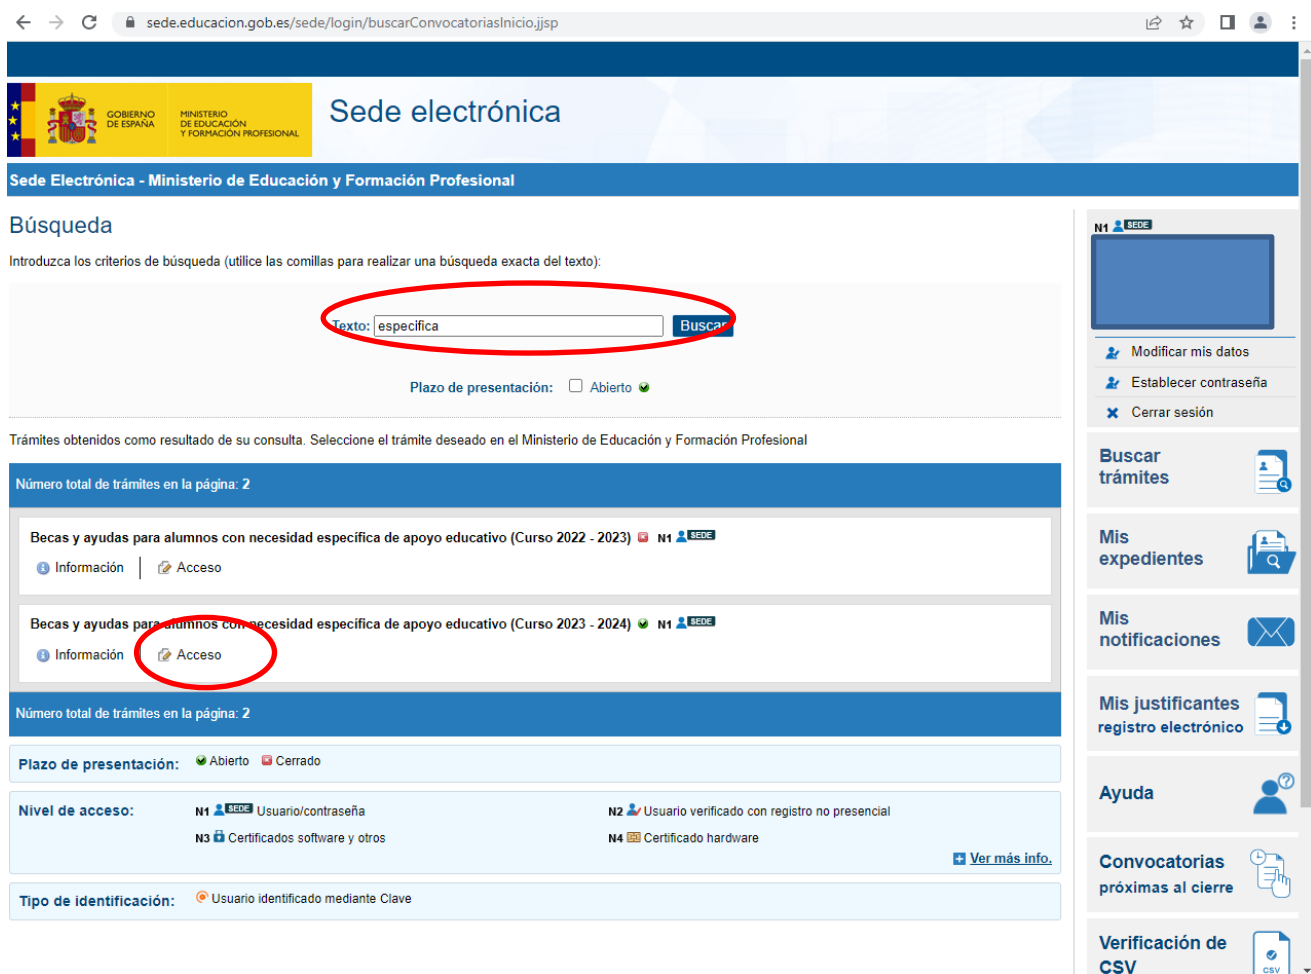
sede.educacion.gob.es/sede/login/buscarConvocatoriasInicio.jjsp

GOBIERNO DE ESPAÑA MINISTERIO DE EDUCACIÓN Y FORMACIÓN PROFESIONAL

Sede electrónica

Sede Electrónica - Ministerio de Educación y Formación Profesional

Búsqueda

Introduzca los criterios de búsqueda (utilice las comillas para realizar una búsqueda exacta del texto):

Texto: especifica Buscar

Plazo de presentación: Abierto

Trámites obtenidos como resultado de su consulta. Seleccione el trámite deseado en el Ministerio de Educación y Formación Profesional

Número total de trámites en la página: 2

Becas y ayudas para alumnos con necesidad específica de apoyo educativo (Curso 2022 - 2023) N1 SEDE

Información | Acceso

Becas y ayudas para alumnos con necesidad específica de apoyo educativo (Curso 2023 - 2024) N1 SEDE

Información Acceso

Número total de trámites en la página: 2

Plazo de presentación: Abierto Cerrado

Nivel de acceso: N1 SEDE Usuario/contraseña N2 Usuario verificado con registro no presencial
N3 Certificados software y otros N4 Certificado hardware

Ver más info.

Tipo de identificación: Usuario identificado mediante Clave

N1 SEDE

Modificar mis datos

Establecer contraseña

Cerrar sesión

Buscar trámites

Mis expedientes

Mis notificaciones

Mis justificantes registro electrónico

Ayuda

Convocatorias próximas al cierre

Verificación de CSV

CSV